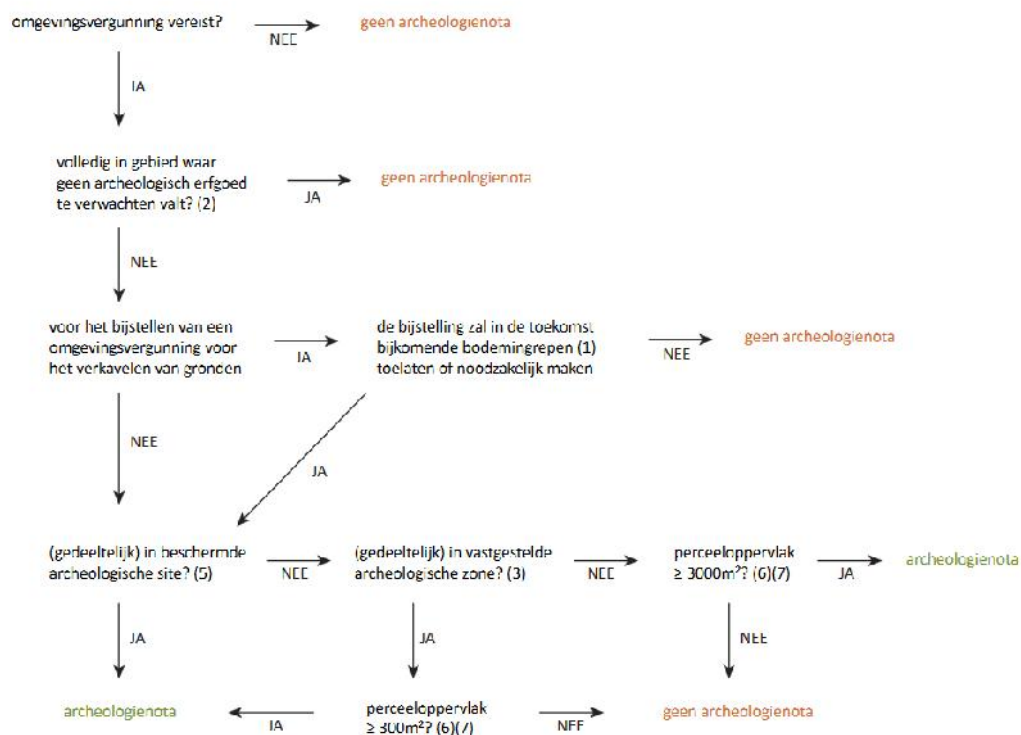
omgevingsvergunning vereist?
NEE
geen archeologienota
JA
volledig in gebied waar geen archeologisch erfgoed te verwachten valt? (2)
JA
geen archeologienota
NEE
voor het bijstellen van een omgevingsvergunning voor het verkavelen van gronden
JA
de bijstelling zal in de toekomst bijkomende bodemingrepen (1) toelaten of noodzakelijk maken
NEE
geen archeologienota
NEE
JA
(gedeeltelijk) in beschermde archeologische site? (5)
NEE
(gedeeltelijk) in vastgestelde archeologische zone? (3)
NEE
perceeloppervlak $\geq 3000m^2$? (6)(7)
JA
archeologienota
JA
JA
NEE
archeologienota
JA
perceeloppervlak $\geq 300m^2$? (6)(7)
NEE
geen archeologienota